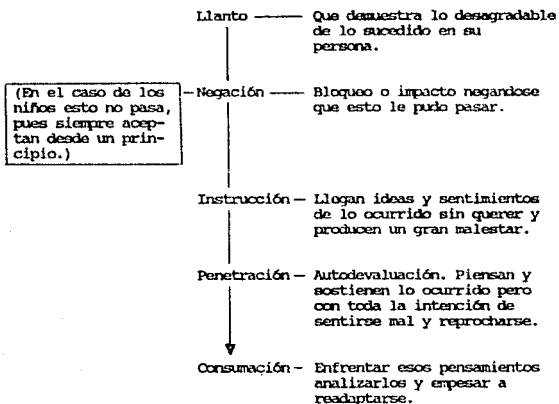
Llanto — Que demuestra lo desagradable de lo sucedido en su persona.

(En el caso de los niños esto no pasa, pues siempre aceptan desde un principio.)

Negación — Bloqueo o impacto negandose que esto le pudo pasar.

Instrucción — Llegan ideas y sentimientos de lo ocurrido sin querer y producen un gran malestar.

Penetración — Autodevaluación. Piensan y sostienen lo ocurrido pero con toda la intención de sentirse mal y reprocharse.

Consumación — Enfrentar esos pensamientos analizarlos y empesar a readaptarse.